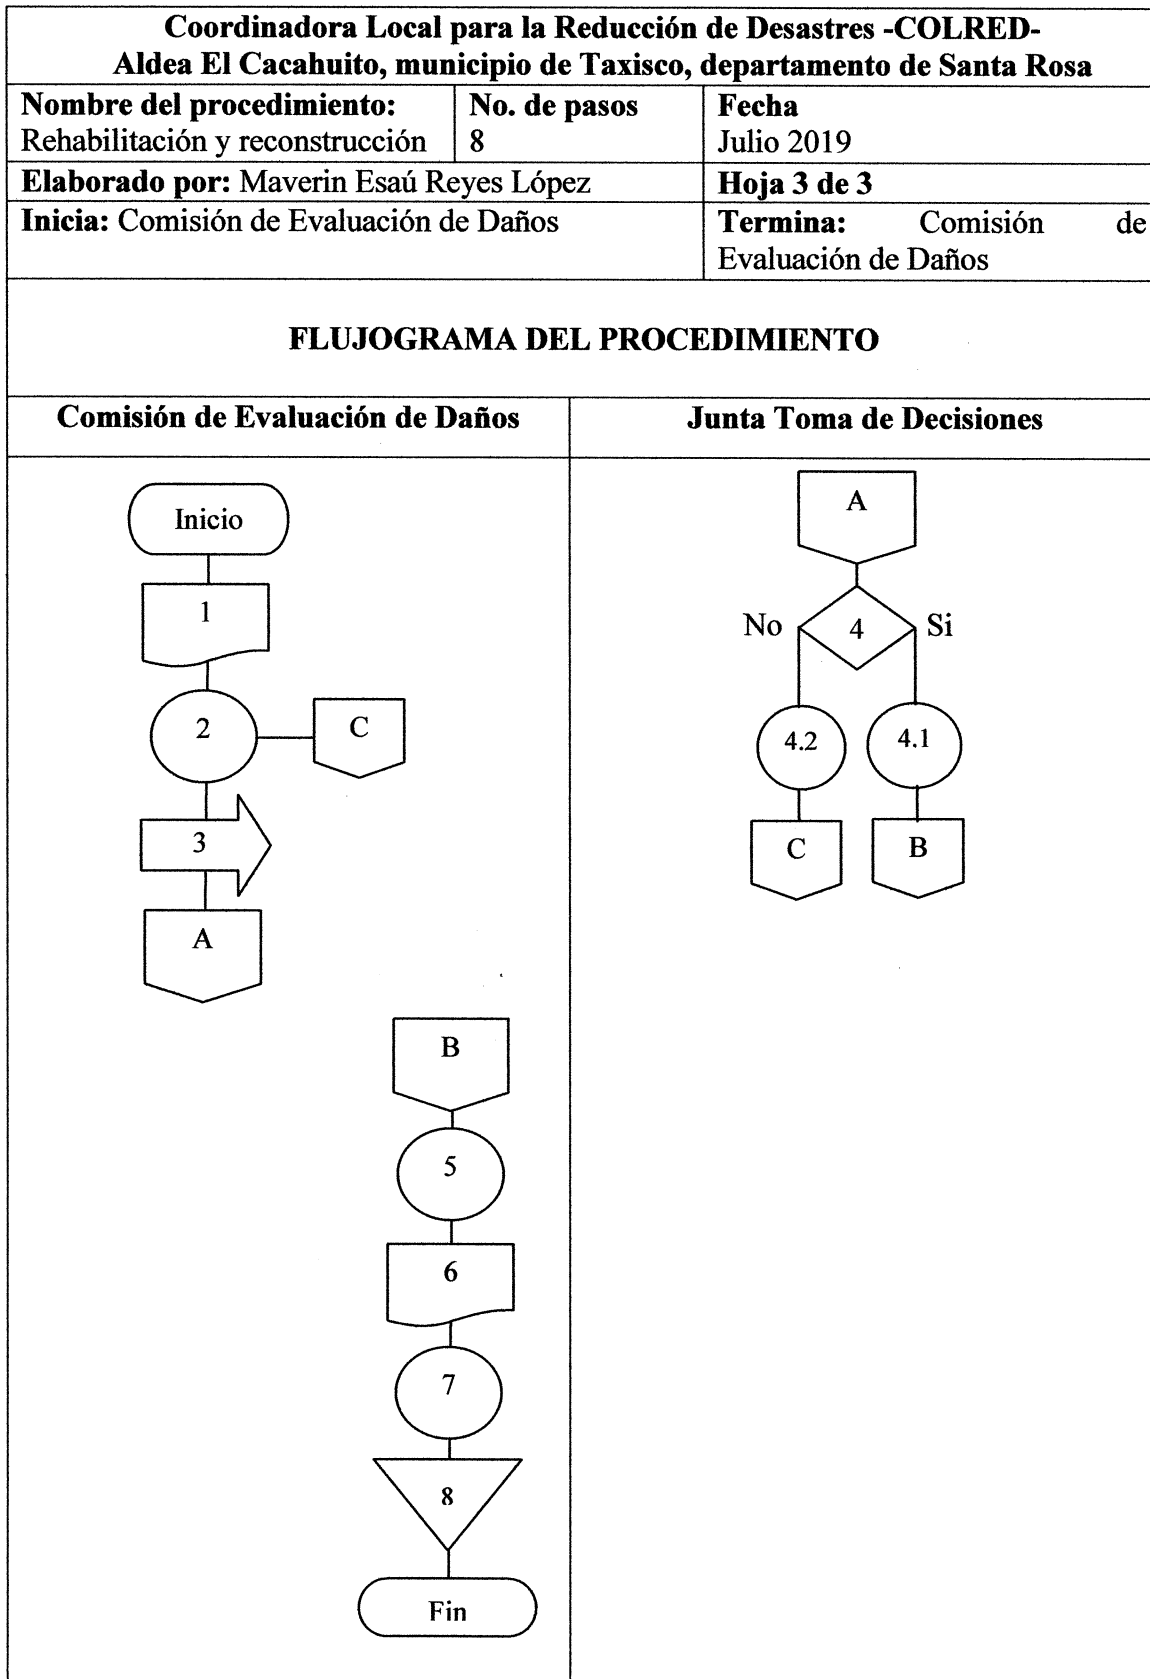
Coordinadora Local para la Reducción de Desastres -COLRED-
Aldea El Cacahuito, municipio de Taxisco, departamento de Santa Rosa

| Nombre del procedimiento: Rehabilitación y reconstrucción | No. de pasos 8 | Fecha Julio 2019 |
|---|---|---|
| Elaborado por: Maverin Esaú Reyes López | | Hoja 3 de 3 |
| Inicia: Comisión de Evaluación de Daños | | Termina: Comisión de Evaluación de Daños |

FLUJOGRAMA DEL PROCEDIMIENTO

| Comisión de Evaluación de Daños | Junta Toma de Decisiones |
|---|---|

Inicio
1
2
C
3
A
B
5
6
7
8
Fin

A
No
4
Si
4.2
4.1
C
B